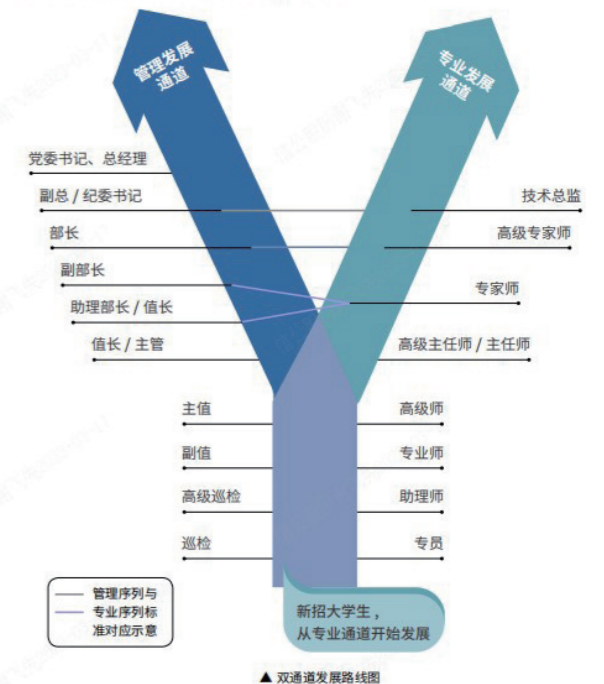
管理发展通道

专业发展通道

党委书记、总经理

副总 / 纪委书记

技术总监

部长

高级专家师

副部长

专家师

助理部长 / 值长

值长 / 主管

高级主任师 / 主任师

主值

高级师

副值

专业师

高级巡检

助理师

巡检

专员

管理序列与专业序列标准对应示意

新招大学生，从专业通道开始发展

▲ 双通道发展路线图